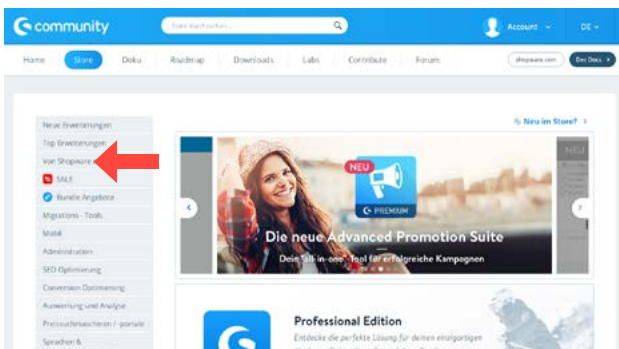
community

Store durchsuchen...

Account

DE

Home

Store

Doku

Roadmap

Downloads

Labs

Contribute

Forum

shopware.com

Dev Docs

Neue Erweiterungen

Top Erweiterungen

Von Shopware

SALE

Bundle Angebote

Migrations - Tools

Mobil

Administration

SEO-Optimierung

Conversion Optimierung

Auswertung und Analyse

Preissuchmaschinen / -portale

Sprachen &

Neu im Store?

NEU

PREMIUM

Die neue Advanced Promotion Suite

Dein "all-in-one" Tool für erfolgreiche Kampagnen

NEU

Professional Edition

Entdecke die perfekte Lösung für deinen einzigartigen